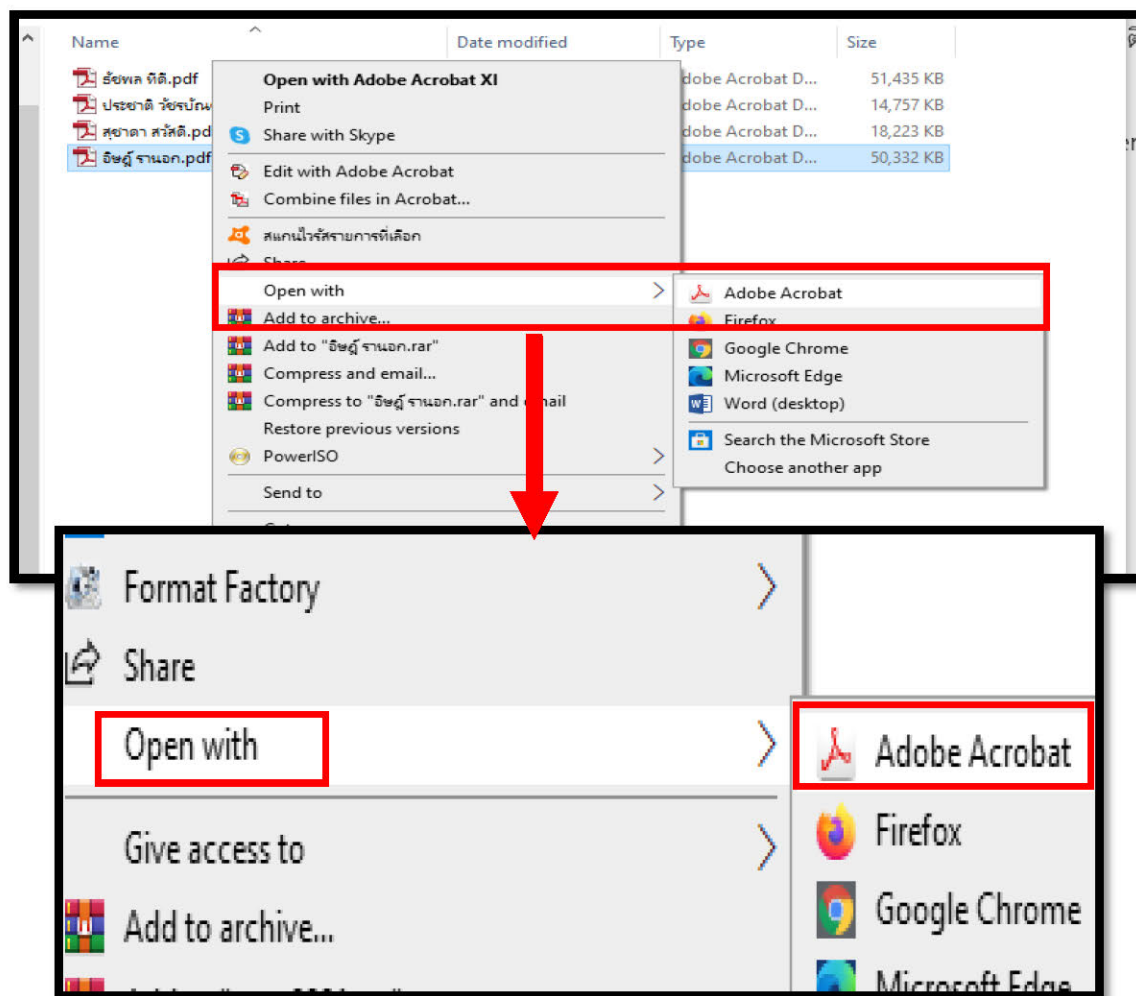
Name | Date modified | Type | Size

ธัชพล ทิติ.pdf
ประชาติ วัชรบัณ
สุชาดา สวัสดิ.pd
อิษฎ์ รานอก.pdf

dobe Acrobat D... 51,435 KB
dobe Acrobat D... 14,757 KB
dobe Acrobat D... 18,223 KB
dobe Acrobat D... 50,332 KB

Open with Adobe Acrobat XI
Print
Share with Skype
Edit with Adobe Acrobat
Combine files in Acrobat...
สแกนไวรัสรายการที่เลือก
Share
Open with
Add to archive...
Add to "อิษฎ์ รานอก.rar"
Compress and email...
Compress to "อิษฎ์ รานอก.rar" and email
Restore previous versions
PowerISO
Send to

Adobe Acrobat
Firefox
Google Chrome
Microsoft Edge
Word (desktop)
Search the Microsoft Store
Choose another app

Format Factory
Share
Open with
Give access to
Add to archive...

Adobe Acrobat
Firefox
Google Chrome
Microsoft Edge